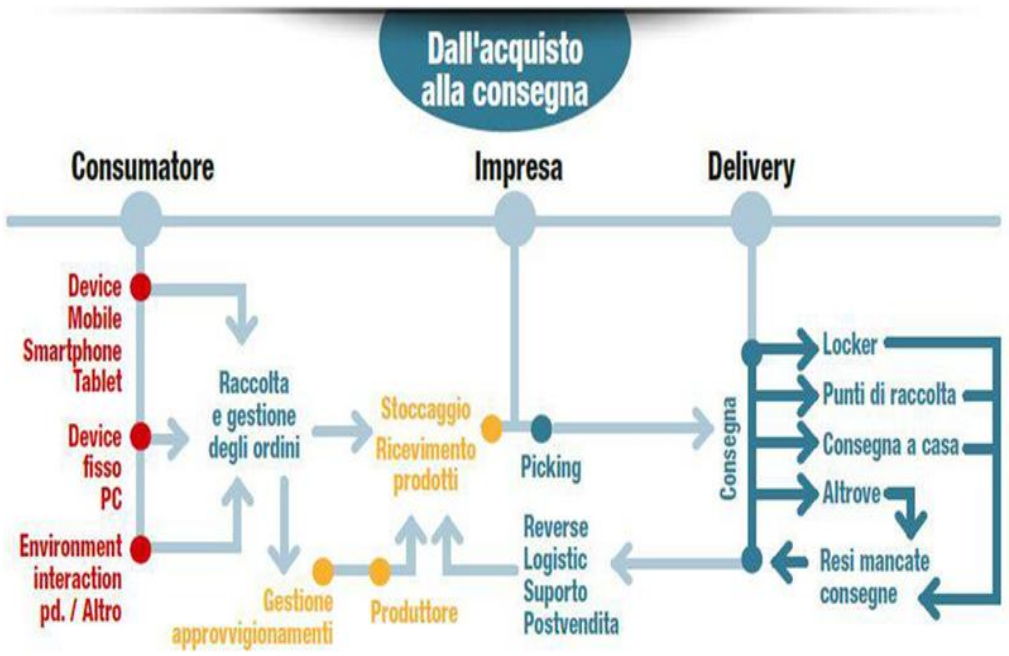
Dall'acquisto alla consegna

Consumatore

Impresa

Delivery

Device Mobile Smartphone Tablet

Device fisso PC

Environment interaction pd. / Altro

Raccolta e gestione degli ordini

Stoccaggio

Ricevimento prodotti

Picking

Gestione approvvigionamenti

Produttore

Reverse Logistic Suporto Postvendita

Consegna

Locker

Punti di raccolta

Consegna a casa

Altrove

Resi mancate consegne